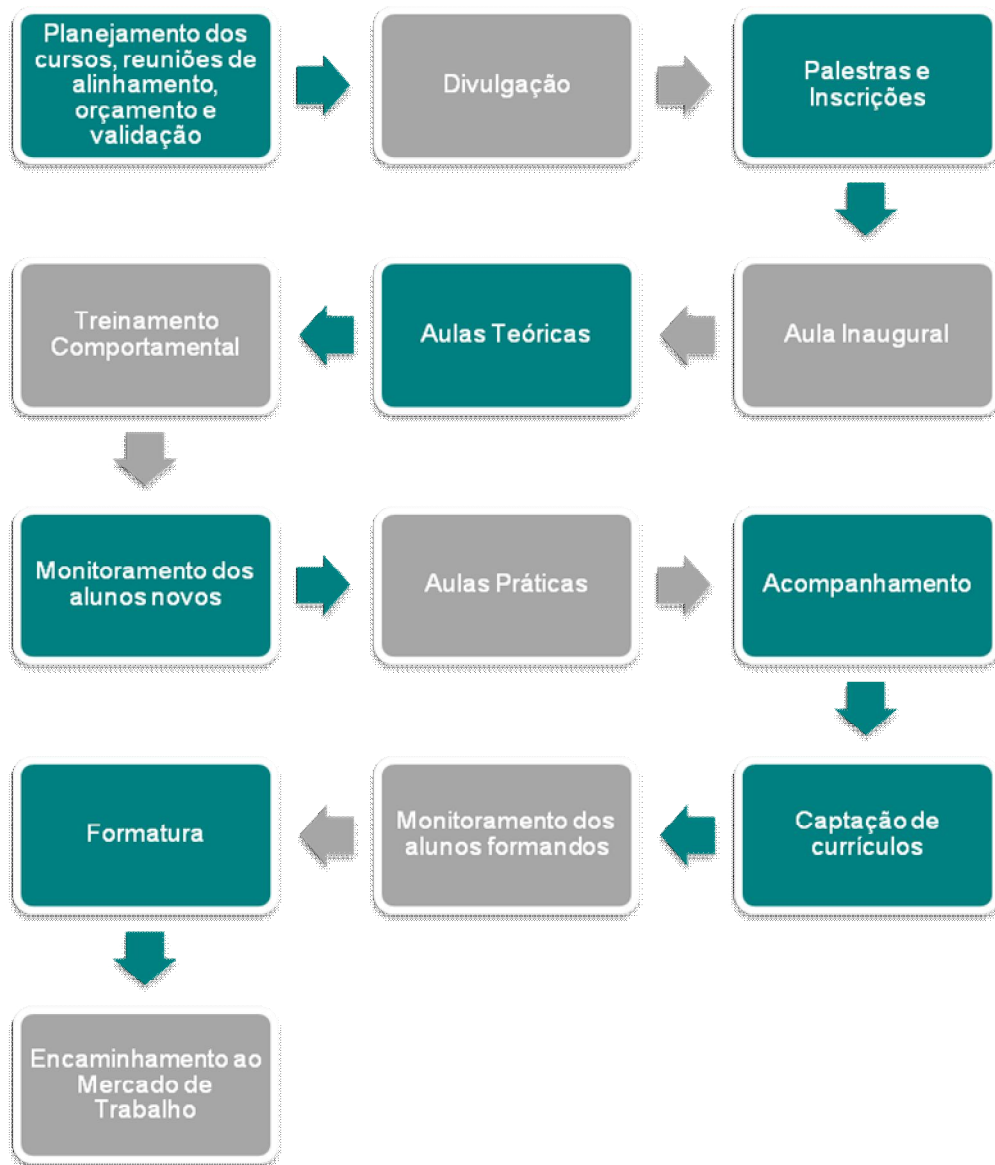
Planejamento dos cursos, reuniões de alinhamento, orçamento e validação

Divulgação

Palestras e Inscrições

Aula Inaugural

Aulas Teóricas

Treinamento Comportamental

Monitoramento dos alunos novos

Aulas Práticas

Acompanhamento

Captação de currículos

Monitoramento dos alunos formandos

Formatura

Encaminhamento ao Mercado de Trabalho